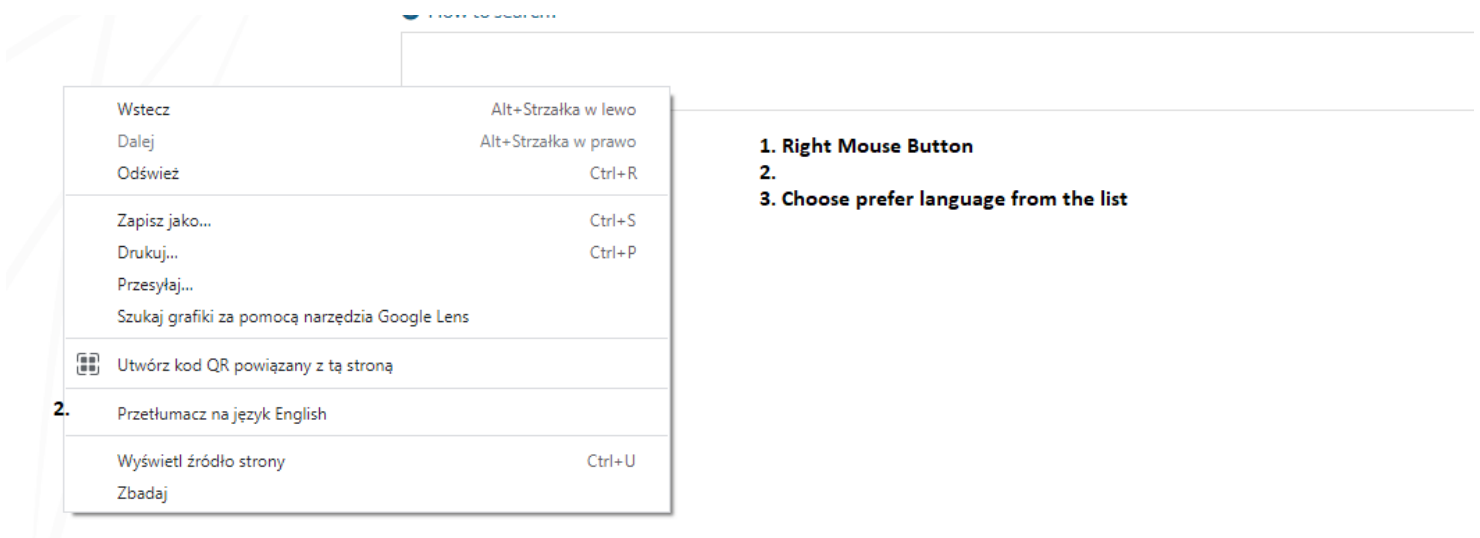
How to search?

Wstecz Alt+Strzałka w lewo
Dalej Alt+Strzałka w prawo
Odśwież Ctrl+R

Zapisz jako... Ctrl+S
Drukuj... Ctrl+P
Przesyłaj...
Szukaj grafiki za pomocą narzędzia Google Lens

Utwórz kod QR powiązany z tą stroną

2. Przetłumacz na język English

Wyświetl źródło strony Ctrl+U
Zbadaj

1. Right Mouse Button
2.
3. Choose prefer language from the list